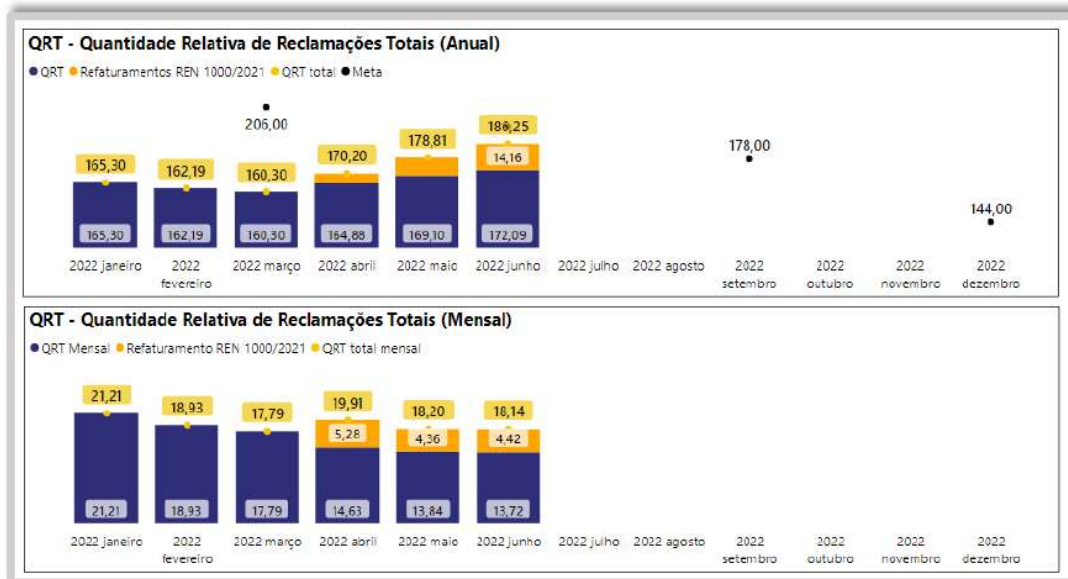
QRT - Quantidade Relativa de Reclamações Totais (Anual)

● QRT ● Refaturamentos REN 1000/2021 ● QRT total ● Meta

206,00
165,30
162,19
160,30
170,20
178,81
186,25
14,16
178,00
144,00
165,30
162,19
160,30
164,88
169,10
172,09

2022 janeiro
2022 fevereiro
2022 março
2022 abril
2022 maio
2022 junho
2022 julho
2022 agosto
2022 setembro
2022 outubro
2022 novembro
2022 dezembro

QRT - Quantidade Relativa de Reclamações Totais (Mensal)

● QRT Mensal ● Refaturamento REN 1000/2021 ● QRT total mensal

21,21
18,93
17,79
19,91
5,28
18,20
4,36
18,14
4,42
21,21
18,93
17,79
14,63
13,84
13,72

2022 janeiro
2022 fevereiro
2022 março
2022 abril
2022 maio
2022 junho
2022 julho
2022 agosto
2022 setembro
2022 outubro
2022 novembro
2022 dezembro